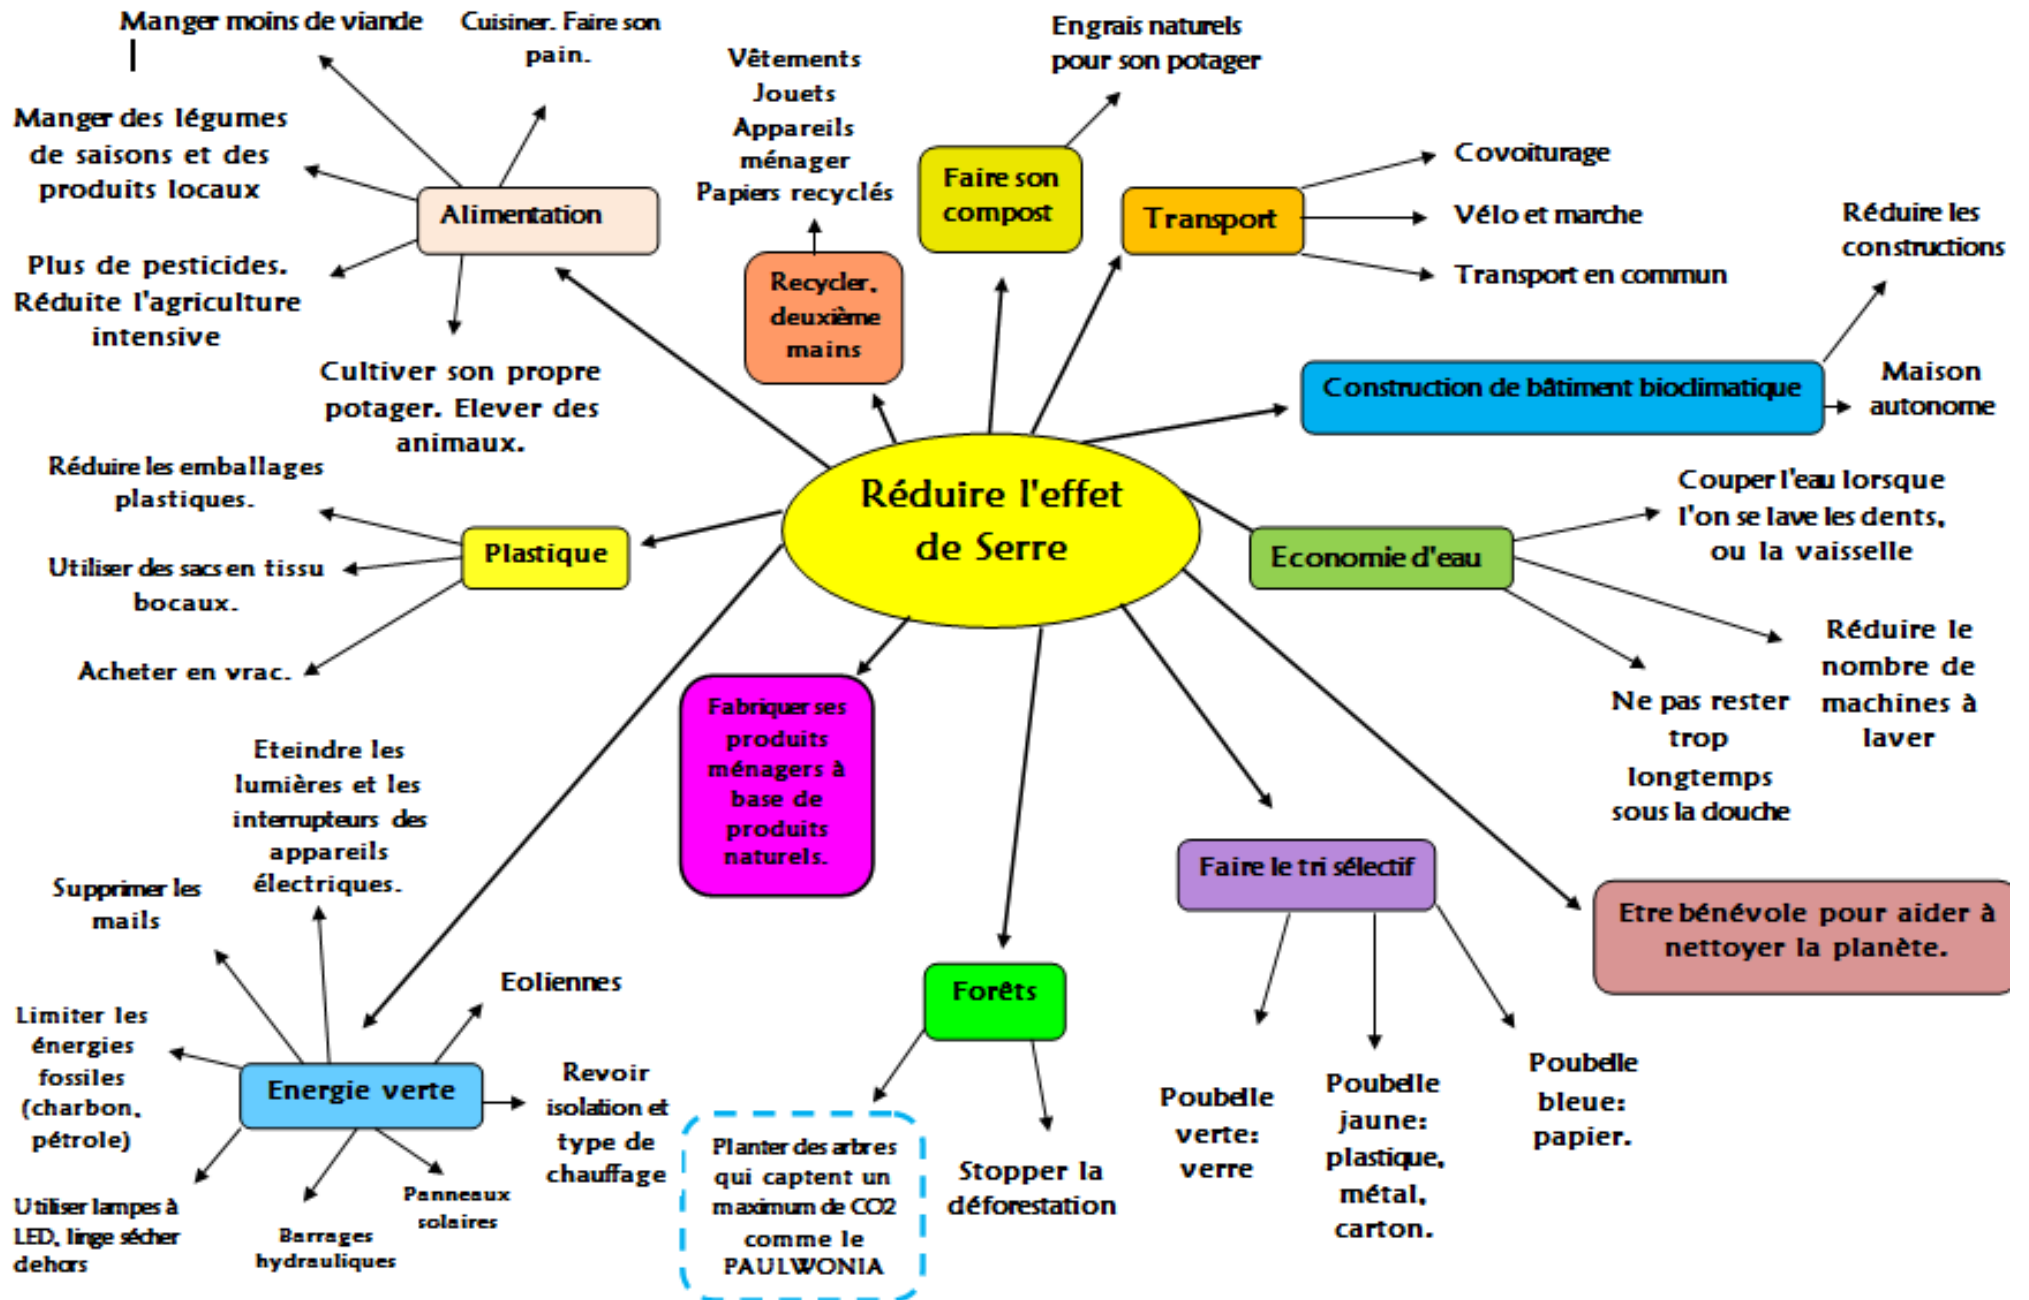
Réduire l'effet de Serre

Alimentation

Manger moins de viande

Cuisiner. Faire son pain.

Manger des légumes de saisons et des produits locaux

Plus de pesticides. Réduite l'agriculture intensive

Cultiver son propre potager. Elever des animaux.

Recycler, deuxième mains

Vêtements Jouets Appareils ménager Papiers recyclés

Faire son compost

Engrais naturels pour son potager

Transport

Covoiturage

Vélo et marche

Transport en commun

Construction de bâtiment bioclimatique

Réduire les constructions

Maison autonome

Economie d'eau

Couper l'eau lorsque l'on se lave les dents, ou la vaisselle

Réduire le nombre de machines à laver

Ne pas rester trop longtemps sous la douche

Etre bénévole pour aider à nettoyer la planète.

Faire le tri sélectif

Poubelle verte: verre

Poubelle jaune: plastique, métal, carton.

Poubelle bleue: papier.

Forêts

Planter des arbres qui captent un maximum de CO2 comme le PAULWONIA

Stopper la déforestation

Fabriquer ses produits ménagers à base de produits naturels.

Plastique

Réduire les emballages plastiques.

Utiliser des sacs en tissu bocaux.

Acheter en vrac.

Energie verte

Eteindre les lumières et les interrupteurs des appareils électriques.

Supprimer les mails

Eoliennes

Limiter les énergies fossiles (charbon, pétrole)

Revoir isolation et type de chauffage

Utiliser lampes à LED, linge sécher dehors

Barrages hydrauliques

Panneaux solaires